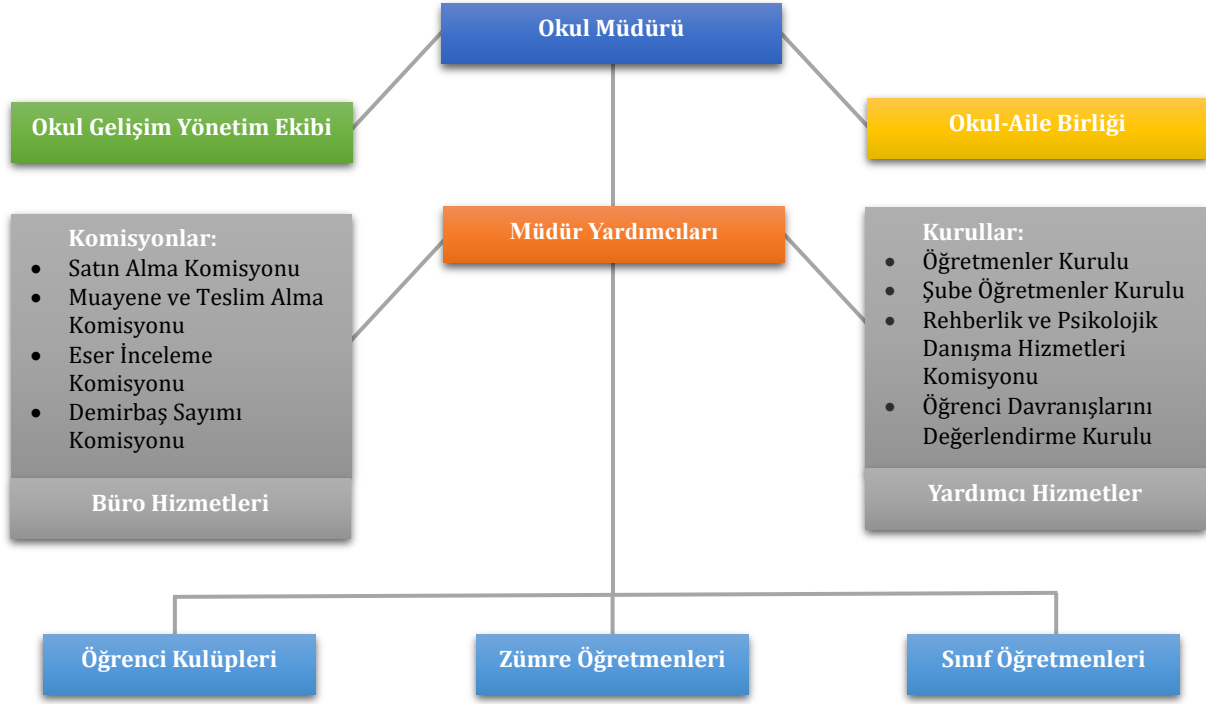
Okul Müdürü

Okul Gelişim Yönetim Ekibi

Okul-Aile Birliği

Müdür Yardımcıları

Komisyonlar:
- Satın Alma Komisyonu
- Muayene ve Teslim Alma Komisyonu
- Eser İnceleme Komisyonu
- Demirbaş Sayımı Komisyonu

Büro Hizmetleri

Kurullar:
- Öğretmenler Kurulu
- Şube Öğretmenler Kurulu
- Rehberlik ve Psikolojik Danışma Hizmetleri Komisyonu
- Öğrenci Davranışlarını Değerlendirme Kurulu

Yardımcı Hizmetler

Öğrenci Kulüpleri

Zümre Öğretmenleri

Sınıf Öğretmenleri